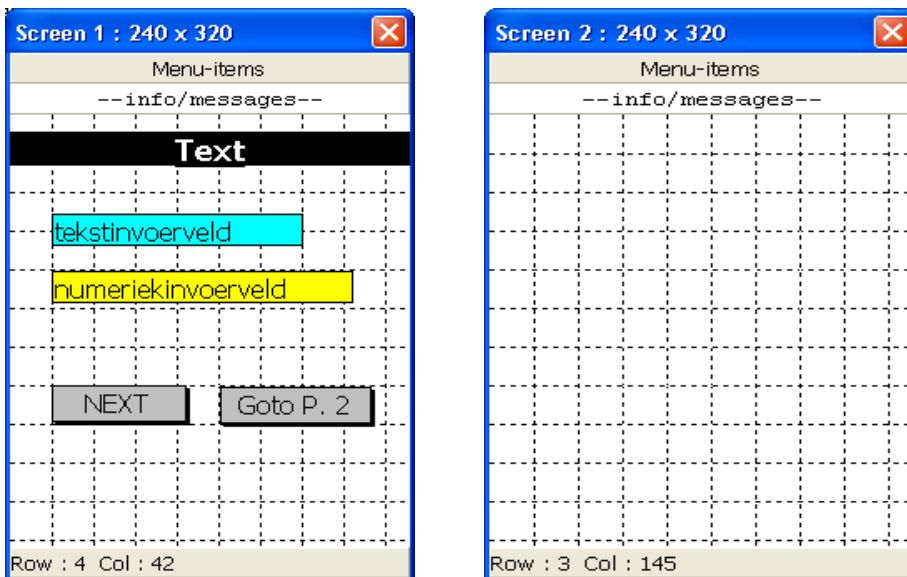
Screen 1 : 240 x 320

Menu-items

--info/messages--

Text

tekstinvoerveld

numeriekinvoerveld

NEXT

Goto P. 2

Row : 4 Col : 42

Screen 2 : 240 x 320

Menu-items

--info/messages--

Row : 3 Col : 145